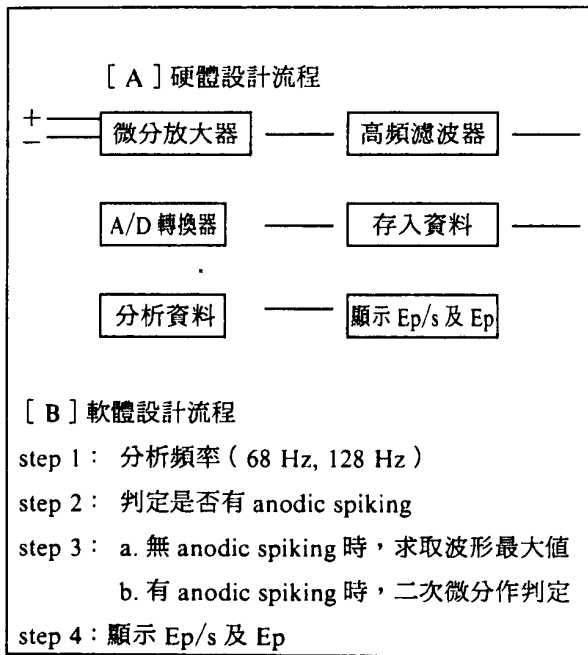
[ A ] 硬體設計流程

+
−

微分放大器

高頻濾波器

A/D 轉換器

存入資料

分析資料

顯示 Ep/s 及 Ep

[ B ] 軟體設計流程

step 1： 分析頻率 ( 68 Hz, 128 Hz )

step 2： 判定是否有 anodic spiking

step 3： a. 無 anodic spiking 時，求取波形最大值
b. 有 anodic spiking 時，二次微分作判定

step 4：顯示 Ep/s 及 Ep